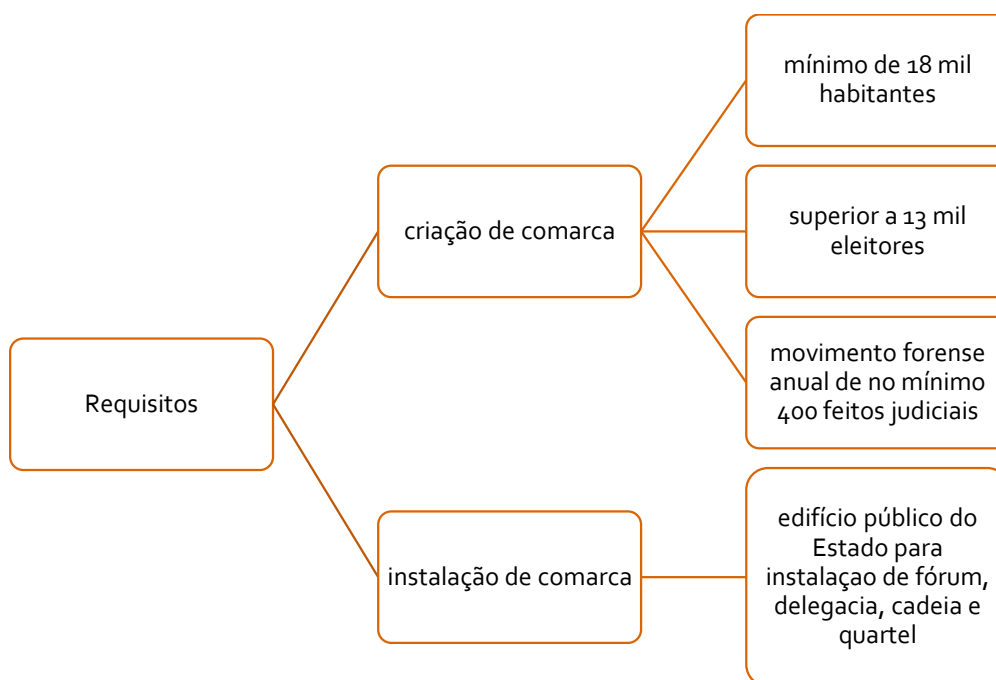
Requisitos

criação de comarca

mínimo de 18 mil habitantes

superior a 13 mil eleitores

movimento forense anual de no mínimo 400 feitos judiciais

instalação de comarca

edifício público do Estado para instalaçao de fórum, delegacia, cadeia e quartel